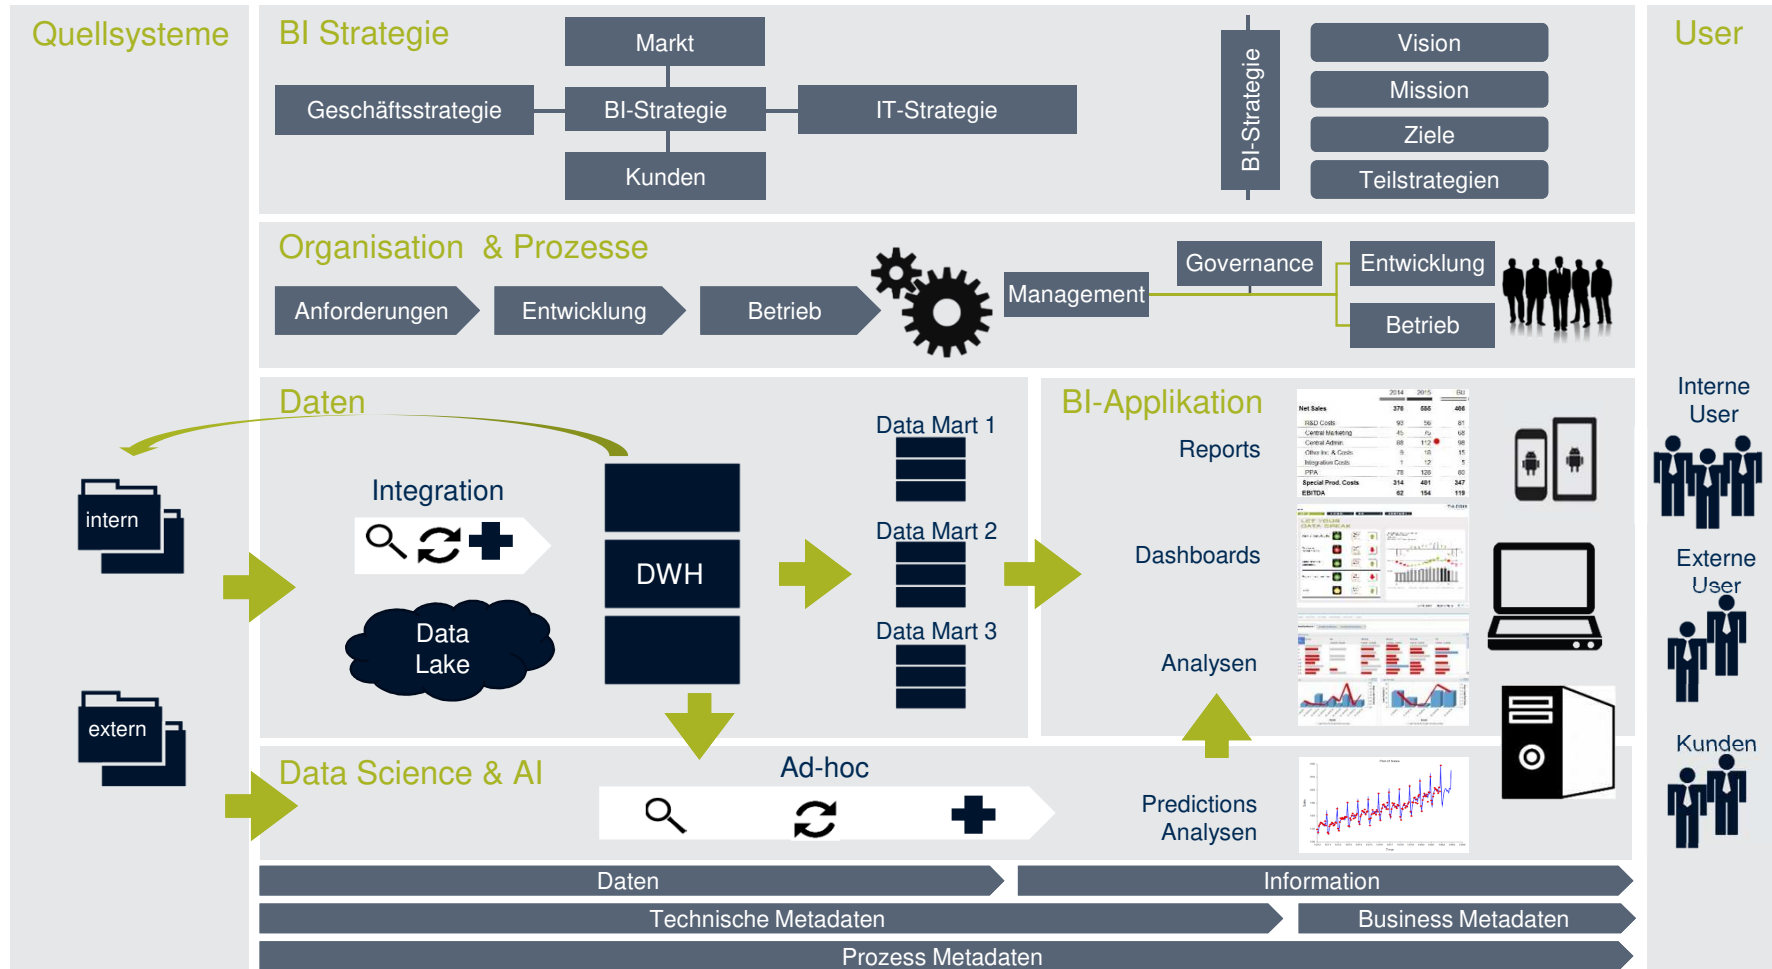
Quellsysteme

BI Strategie

Markt

Geschäftsstrategie

BI-Strategie

IT-Strategie

Kunden

BI-Strategie

Vision

Mission

Ziele

Teilstrategien

User

Organisation & Prozesse

Anforderungen

Entwicklung

Betrieb

Management

Governance

Entwicklung

Betrieb

Daten

Integration

Data Lake

DWH

Data Mart 1

Data Mart 2

Data Mart 3

BI-Applikation

Reports

Dashboards

Analysen

Interne User

Externe User

Kunden

intern

extern

Data Science & AI

Ad-hoc

Predictions Analysen

Daten

Information

Technische Metadaten

Business Metadaten

Prozess Metadaten